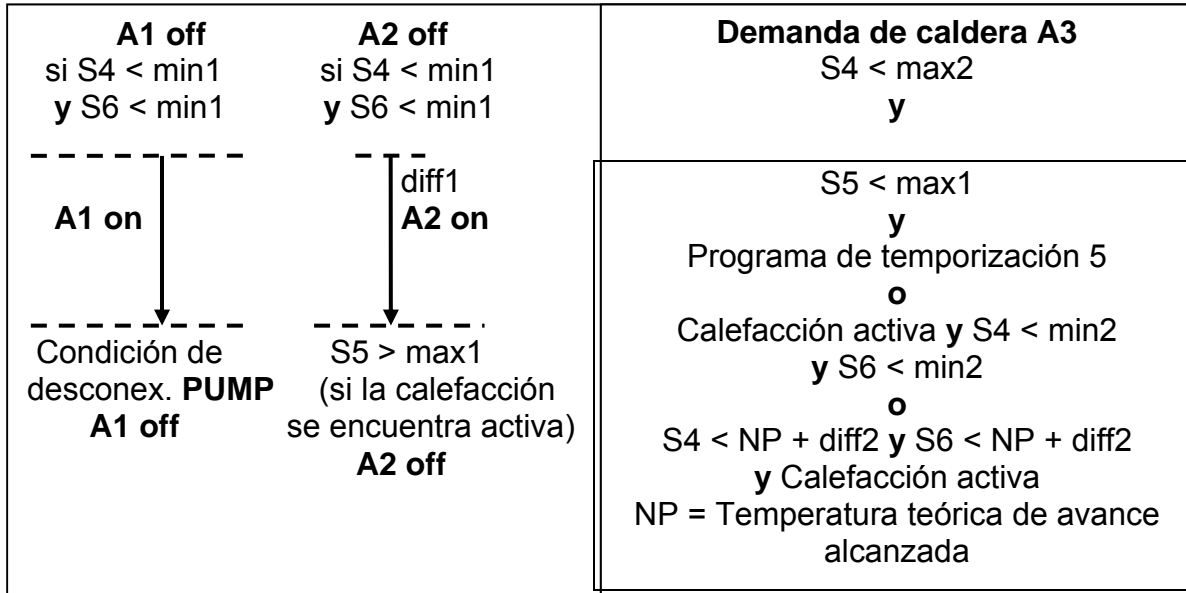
A1 off
si S4 < min1
y S6 < min1

A1 on

Condición de desconex. PUMP
A1 off

A2 off
si S4 < min1
y S6 < min1

diff1
A2 on

S5 > max1
(si la calefacción se encuentra activa)
A2 off

Demanda de caldera A3
S4 < max2
y

S5 < max1
y
Programa de temporización 5
o
Calefacción activa y S4 < min2
y S6 < min2
o
S4 < NP + diff2 y S6 < NP + diff2
y Calefacción activa
NP = Temperatura teórica de avance alcanzada